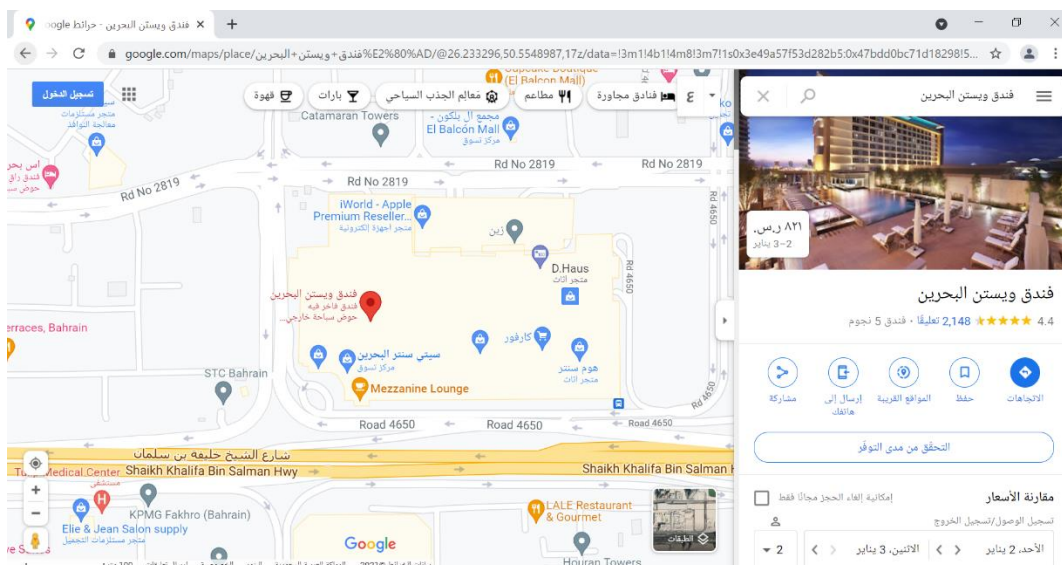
فندق ويستن البحرين - خرائط Google ×
+
google.com/maps/place/فندق+ويستن+البحرين%E2%80%AD/@26.233296,50.5548987,17z/data=!3m1!4b1!4m8!3m7!1s0x3e49a57f53d282b5:0x47bdd0bc71d18298!5...
فندق ويستن البحرين
تسجيل الدخول
فنادق مجاورة
مطاعم
معالم الجذب السياحي
بارات
قهوة
Catamaran Towers
مجمع ال بلكون - El Balcón Mall
مركز تسوق
El Balcon Mall
Rd No 2819
Rd No 2819
Rd No 2819
Rd No 2819
iWorld - Apple Premium Reseller...
متجر أجهزة إلكترونية
زين
D.Haus
متجر أثاث
Rd 4650
Rd 4650
فندق ويستن البحرين
فندق فاخر فيه حوض سباحة خارجي...
كارفور
errraces, Bahrain
STC Bahrain
سيتي سنتر البحرين
مركز تسوق
هوم سنتر
متجر أثاث
Mezzanine Lounge
Road 4650
Road 4650
Road 4650
Rd 4650
شارع الشيخ خليفة بن سلمان
Tulip Medical Center
Shaikh Khalifa Bin Salman Hwy
Shaikh Khalifa Bin Salman H
مستشفى
KPMG Fakhro (Bahrain)
Elie & Jean Salon supply
متجر مستلزمات التجميل
LALE Restaurant & Gourmet
Google
الطبقات
Houran Towers
٨٢١ ر.س.
2–3 يناير
فندق ويستن البحرين
4.4 ★★★★★ 2,148 تعليقًا · فندق 5 نجوم
الاتجاهات
حفظ
المواقع القريبة
إرسال إلى هاتفك
مشاركة
التحقّق من مدى التوفّر
مقارنة الأسعار
إمكانية إلغاء الحجز مجانًا فقط
تسجيل الوصول/تسجيل الخروج
الأحد، 2 يناير
الاثنين، 3 يناير
2